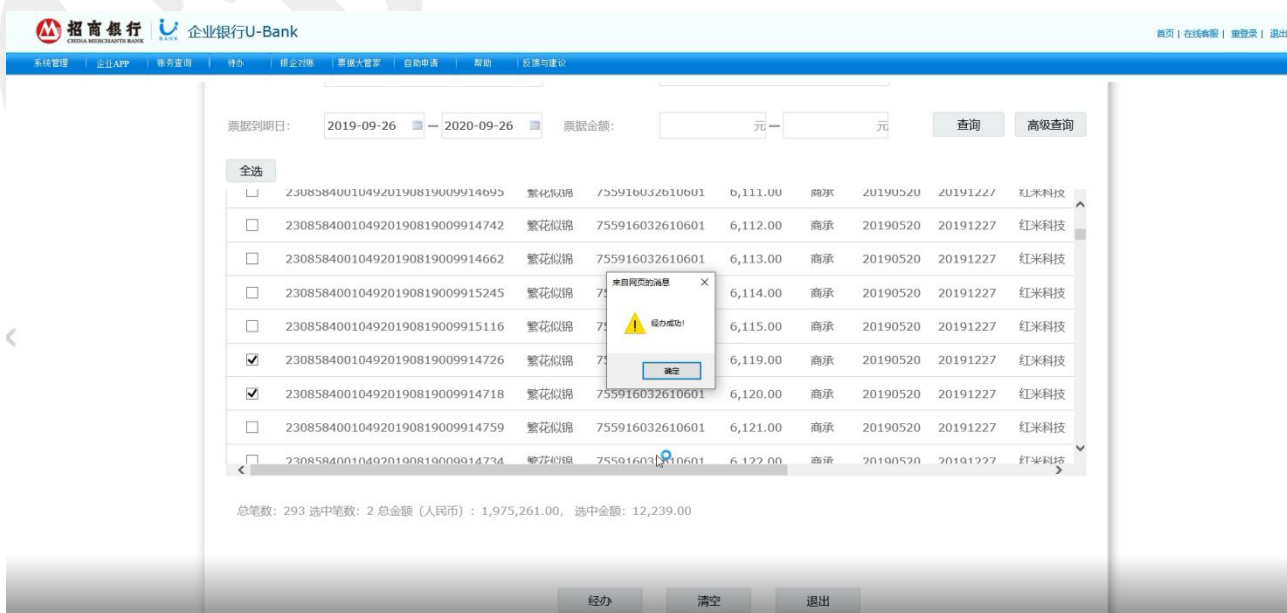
招商银行 CHINA MERCHANTS BANK 企业银行U-Bank

首页 | 在线客服 | 重登录 | 退出

系统管理 | 企业APP | 账务查询 | 待办 | 银企对账 | 票据大管家 | 自助申请 | 帮助 | 反馈与建议

票据到期日: 2019-09-26 — 2020-09-26 票据金额: 元 — 元 查询 高级查询

全选

| | | | | | | | | |
|---|---|---|---|---|---|---|---|---|
| ☐ | 230858400104920190819009914695 | 繁花似锦 | 755916032610601 | 6,111.00 | 商承 | 20190520 | 20191227 | 红米科技 |
| ☐ | 230858400104920190819009914742 | 繁花似锦 | 755916032610601 | 6,112.00 | 商承 | 20190520 | 20191227 | 红米科技 |
| ☐ | 230858400104920190819009914662 | 繁花似锦 | 755916032610601 | 6,113.00 | 商承 | 20190520 | 20191227 | 红米科技 |
| ☐ | 230858400104920190819009915245 | 繁花似锦 | 75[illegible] | 6,114.00 | 商承 | 20190520 | 20191227 | 红米科技 |
| ☐ | 230858400104920190819009915116 | 繁花似锦 | 75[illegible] | 6,115.00 | 商承 | 20190520 | 20191227 | 红米科技 |
| ☑ | 230858400104920190819009914726 | 繁花似锦 | 75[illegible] | 6,119.00 | 商承 | 20190520 | 20191227 | 红米科技 |
| ☑ | 230858400104920190819009914718 | 繁花似锦 | 755916032610601 | 6,120.00 | 商承 | 20190520 | 20191227 | 红米科技 |
| ☐ | 230858400104920190819009914759 | 繁花似锦 | 755916032610601 | 6,121.00 | 商承 | 20190520 | 20191227 | 红米科技 |
| ☐ | 230858400104920190819009914734 | 繁花似锦 | 75591603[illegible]10601 | 6,122.00 | 商承 | 20190520 | 20191227 | 红米科技 |

来自网页的消息
经办成功!
确定

总笔数: 293 选中笔数: 2 总金额（人民币）: 1,975,261.00, 选中金额: 12,239.00

经办 清空 退出